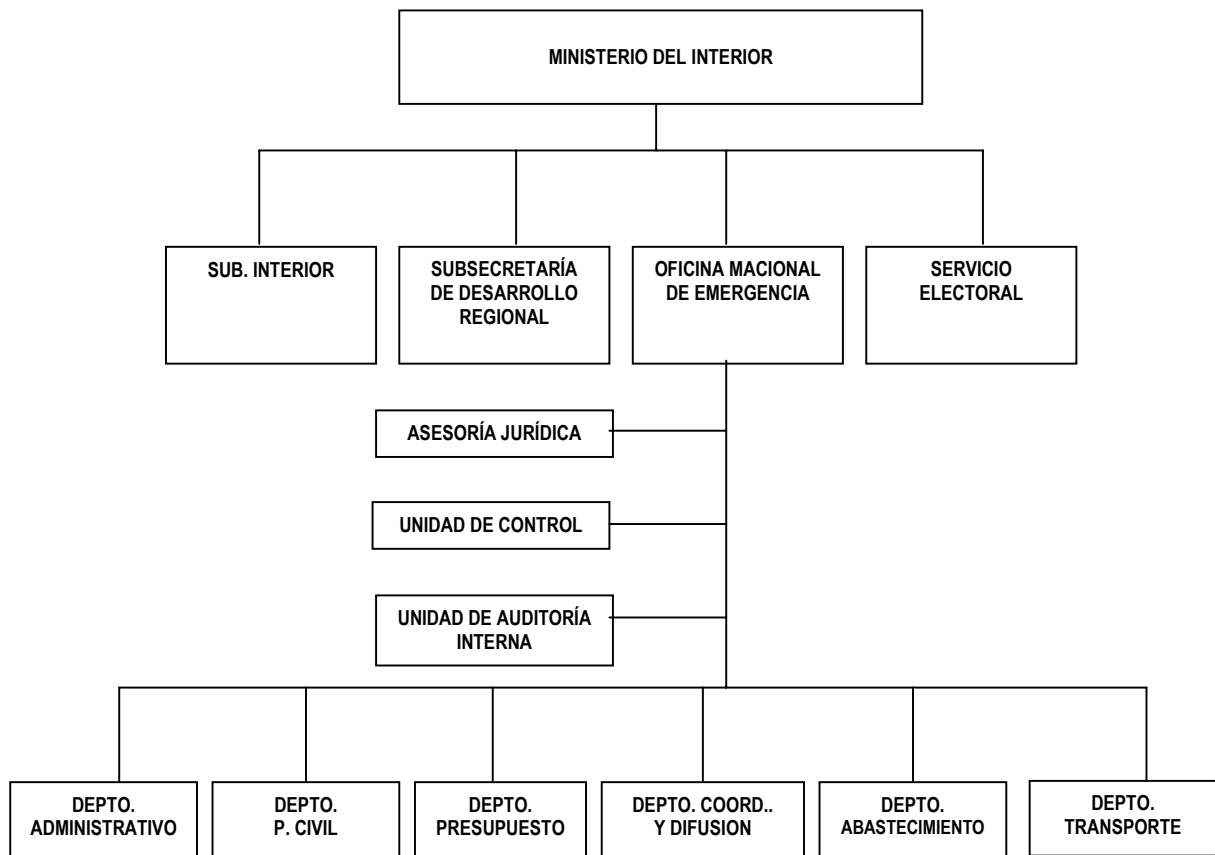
MINISTERIO DEL INTERIOR

SUB. INTERIOR

SUBSECRETARÍA DE DESARROLLO REGIONAL

OFICINA MACIONAL DE EMERGENCIA

SERVICIO ELECTORAL

ASESORÍA JURÍDICA

UNIDAD DE CONTROL

UNIDAD DE AUDITORÍA INTERNA

DEPTO. ADMINISTRATIVO

DEPTO. P. CIVIL

DEPTO. PRESUPUESTO

DEPTO. COORD.. Y DIFUSION

DEPTO. ABASTECIMIENTO

DEPTO. TRANSPORTE